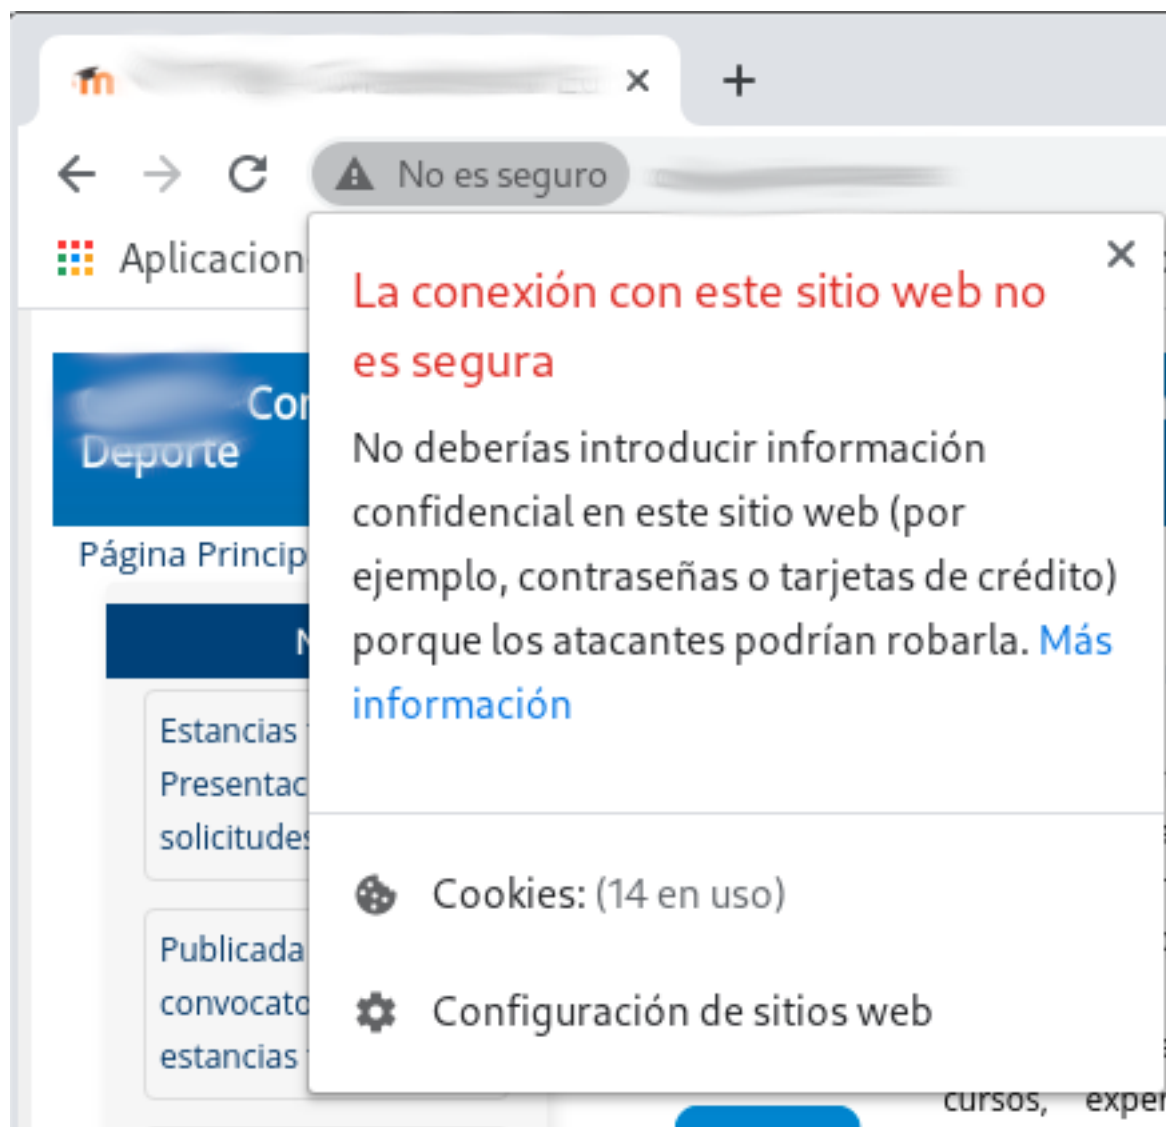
×
+

No es seguro

Aplicacion

Cor
Deporte

Página Princip

N

Estancias
Presentac
solicitude

Publicada
convocato
estancias

La conexión con este sitio web no es segura

No deberías introducir información confidencial en este sitio web (por ejemplo, contraseñas o tarjetas de crédito) porque los atacantes podrían robarla. Más información

Cookies: (14 en uso)

Configuración de sitios web

cursos, exper